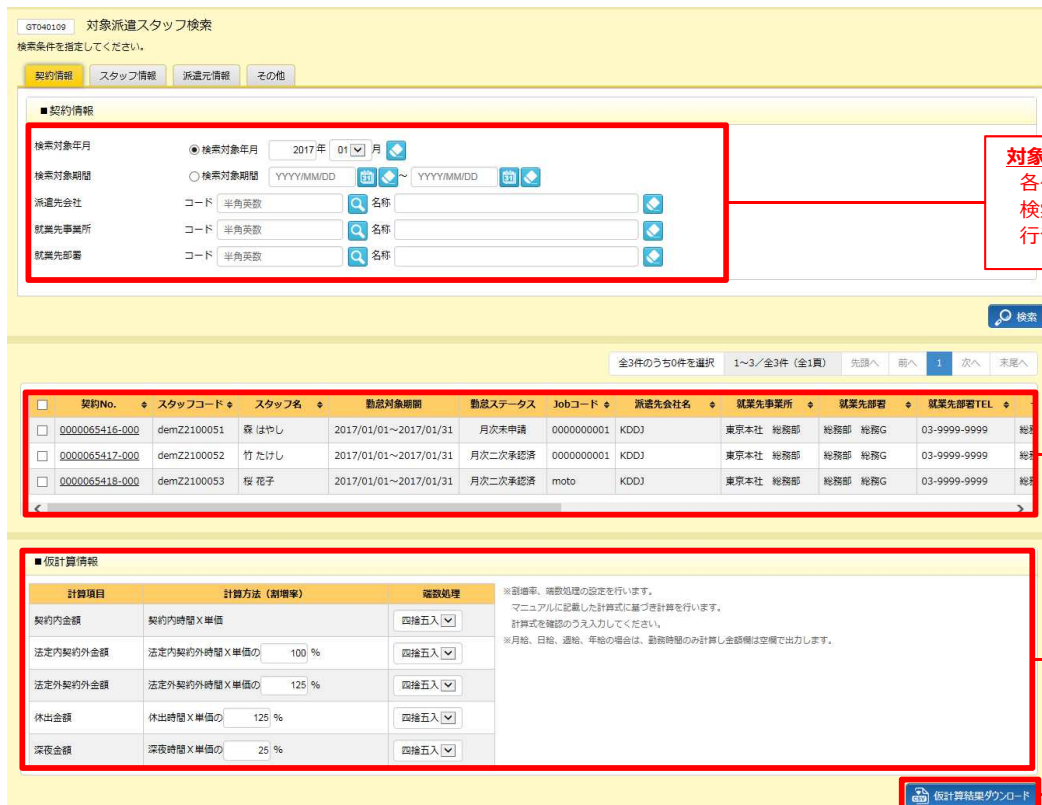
GT040109 対象派遣スタッフ検索
検索条件を指定してください。

契約情報 スタッフ情報 派遣元情報 その他

■契約情報

検索対象年月 ◉検索対象年月 2017 年 01 月
検索対象期間 ○検索対象期間 YYYY/MM/DD ~ YYYY/MM/DD
派遣先会社 コード 半角英数 名称
就業先事業所 コード 半角英数 名称
就業先部署 コード 半角英数 名称

対象
各
検
行

検索

全3件のうち0件を選択 1~3／全3件（全1頁） 先頭へ 前へ 1 次へ 末尾へ

| | 契約No. | スタッフコード | スタッフ名 | 勤怠対象期間 | 勤怠ステータス | Jobコード | 派遣先会社名 | 就業先事業所 | 就業先部署 | 就業先部署TEL | |
|---|---|---|---|---|---|---|---|---|---|---|---|
| ☐ | 0000065416-000 | demZ2100051 | 森 はやし | 2017/01/01~2017/01/31 | 月次未申請 | 0000000001 | KDDJ | 東京本社 総務部 | 総務部 総務G | 03-9999-9999 | 総 |
| ☐ | 0000065417-000 | demZ2100052 | 竹 たけし | 2017/01/01~2017/01/31 | 月次二次承認済 | 0000000001 | KDDJ | 東京本社 総務部 | 総務部 総務G | 03-9999-9999 | 総 |
| ☐ | 0000065418-000 | demZ2100053 | 桜 花子 | 2017/01/01~2017/01/31 | 月次二次承認済 | moto | KDDJ | 東京本社 総務部 | 総務部 総務G | 03-9999-9999 | 総 |

■仮計算情報

| 計算項目 | 計算方法（割増率） | 端数処理 |
|---|---|---|
| 契約内金額 | 契約内時間X単価 | 四捨五入 |
| 法定内契約外金額 | 法定内契約外時間X単価の 100 % | 四捨五入 |
| 法定外契約外金額 | 法定外契約外時間X単価の 125 % | 四捨五入 |
| 休出金額 | 休出時間X単価の 125 % | 四捨五入 |
| 深夜金額 | 深夜時間X単価の 25 % | 四捨五入 |

※割増率、端数処理の設定を行います。
マニュアルに記載した計算式に基づき計算を行います。
計算式を確認のうえ入力してください。
※月給、日給、週給、年給の場合は、勤務時間のみ計算し金額欄は空欄で出力します。

仮計算結果ダウンロード